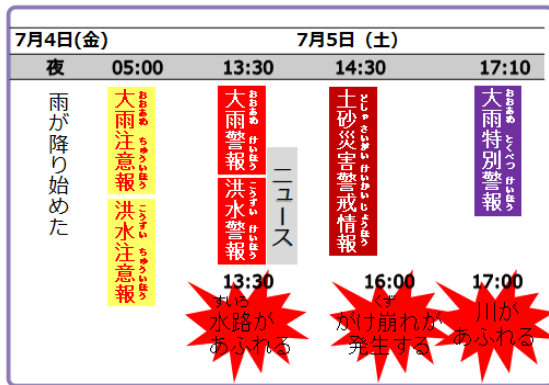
7月4日(金)　7月5日（土）

| 夜 | 05:00 | 13:30 | 14:30 | 17:10 |
|---|---|---|---|---|
| 雨が降り始めた | 大雨注意報（おおあめ ちゅういほう）<br>洪水注意報（こうずい ちゅういほう） | 大雨警報（おおあめ けいほう）<br>洪水警報（こうずい けいほう）<br>ニュース | 土砂災害警戒情報（どしゃさいがい けいかい じょうほう） | 大雨特別警報（おおあめ とくべつ けいほう） |

13:30
水路（すいろ）があふれる

16:00
がけ（がけ）崩（くず）れが発生する

17:00
川があふれる